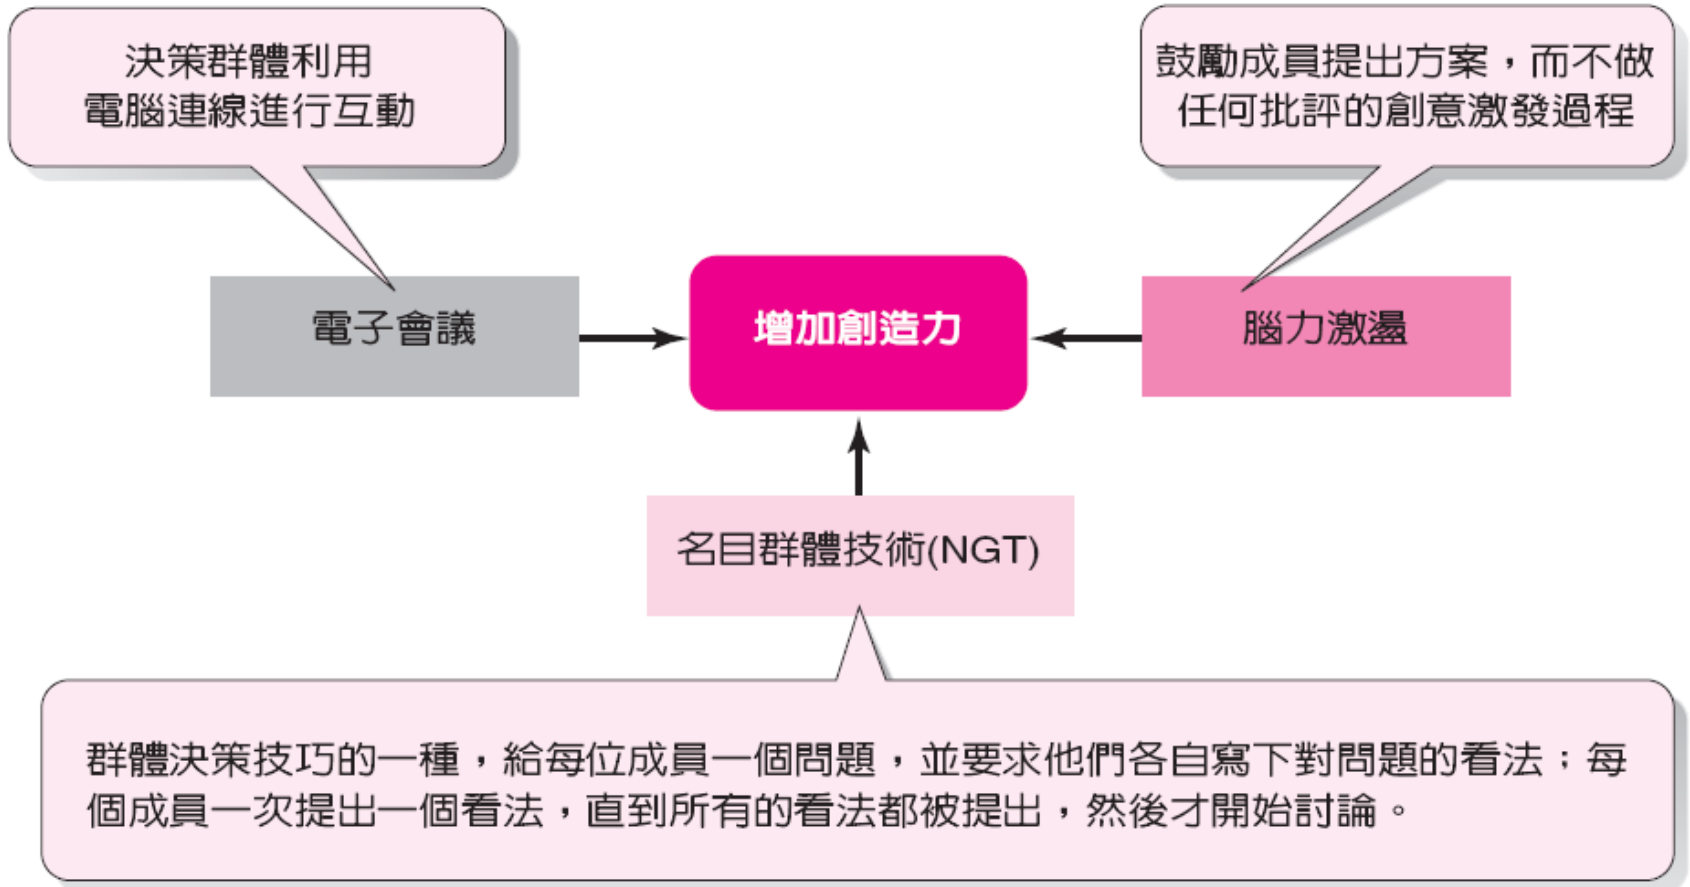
決策群體利用電腦連線進行互動

鼓勵成員提出方案，而不做任何批評的創意激發過程

電子會議

增加創造力

腦力激盪

名目群體技術(NGT)

群體決策技巧的一種，給每位成員一個問題，並要求他們各自寫下對問題的看法；每個成員一次提出一個看法，直到所有的看法都被提出，然後才開始討論。